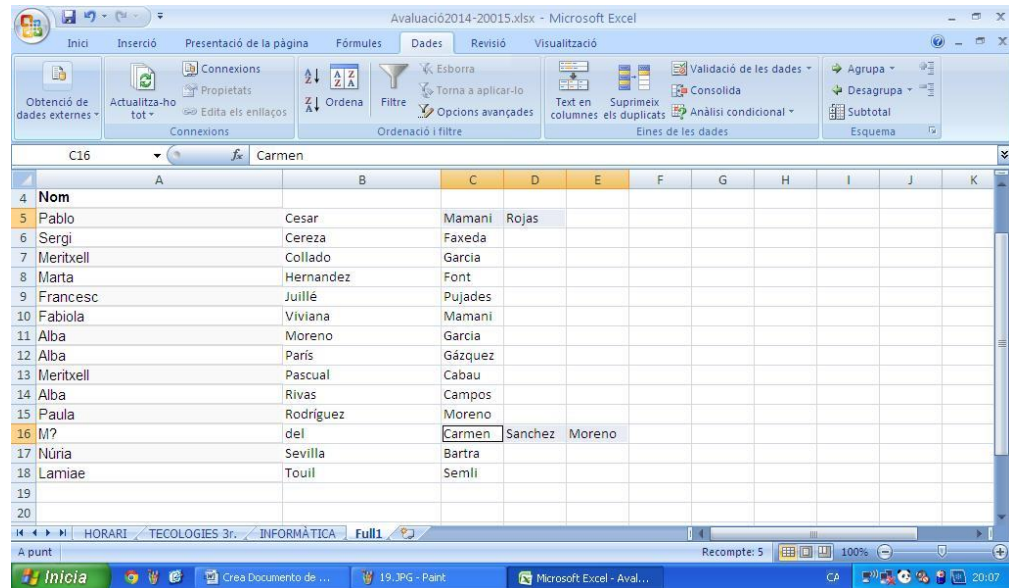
Avaluació2014-20015.xlsx - Microsoft Excel

Inici | Inserció | Presentació de la pàgina | Fórmules | Dades | Revisió | Visualització

Obtenció de dades externes | Actualitza-ho tot | Connexions | Propietats | Edita els enllaços | Connexions | Ordena | Filtre | Esborra | Torna a aplicar-lo | Opcions avançades | Ordenació i filtre | Text en columnes | Suprimeix els duplicats | Validació de les dades | Consolida | Anàlisi condicional | Eines de les dades | Agrupa | Desagrupa | Subtotal | Esquema

C16 | $f_x$ | Carmen

| | A | B | C | D | E | F | G | H | I | J | K |
|---|---|---|---|---|---|---|---|---|---|---|---|
| 4 | Nom | | | | | | | | | | |
| 5 | Pablo | Cesar | Mamani | Rojas | | | | | | | |
| 6 | Sergi | Cereza | Faxeda | | | | | | | | |
| 7 | Meritxell | Collado | Garcia | | | | | | | | |
| 8 | Marta | Hernandez | Font | | | | | | | | |
| 9 | Francesc | Juillé | Pujades | | | | | | | | |
| 10 | Fabiola | Viviana | Mamani | | | | | | | | |
| 11 | Alba | Moreno | Garcia | | | | | | | | |
| 12 | Alba | París | Gázquez | | | | | | | | |
| 13 | Meritxell | Pascual | Cabau | | | | | | | | |
| 14 | Alba | Rivas | Campos | | | | | | | | |
| 15 | Paula | Rodríguez | Moreno | | | | | | | | |
| 16 | M? | del | Carmen | Sanchez | Moreno | | | | | | |
| 17 | Núria | Sevilla | Bartra | | | | | | | | |
| 18 | Lamiae | Touil | Semli | | | | | | | | |
| 19 | | | | | | | | | | | |
| 20 | | | | | | | | | | | |

HORARI | TECOLOGIES 3r. | INFORMÀTICA | Full1

A punt | Recompte: 5 | 100%

Inicia | Crea Documento de ... | 19.JPG - Paint | Microsoft Excel - Aval... | CA | 20:07